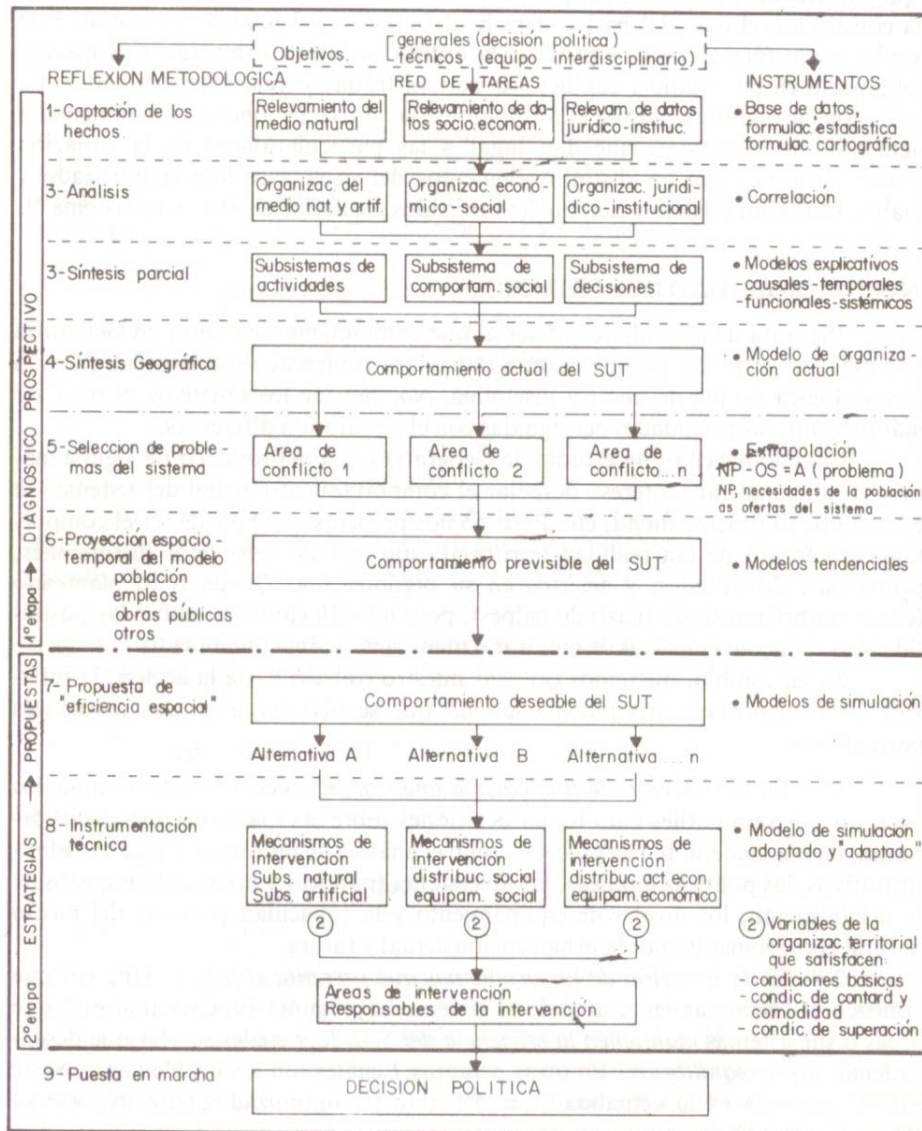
Objetivos. generales (decisión política) técnicos (equipo interdisciplinario)

REFLEXION METODOLOGICA | RED DE TAREAS | INSTRUMENTOS

1- Captación de los hechos.
Relevamiento del medio natural
Relevamiento de datos socio.econom.
Relevam. de datos jurídico-instituc.
• Base de datos, formulac. estadística formulac. cartográfica

3- Análisis
Organizac. del medio nat. y artif.
Organizac. económico-social
Organizac. jurídico-institucional
• Correlación

3- Síntesis parcial
Subsistemas de actividades
Subsistema de comportam. social
Subsistema de decisiones
• Modelos explicativos -causales-temporales -funcionales-sistémicos

4- Síntesis Geográfica
Comportamiento actual del SUT
• Modelo de organización actual

5- Seleccion de problemas del sistema
Area de conflicto 1
Area de conflicto 2
Area de conflicto...n
• Extrapolación NP-OS = A (problema)
NP, necesidades de la población as ofertas del sistema

6- Proyección espacio-temporal del modelo
población
empleos
obras públicas
otros
Comportamiento previsible del SUT
• Modelos tendenciales

1º etapa → DIAGNOSTICO PROSPECTIVO

7- Propuesta de "eficiencia espacial"
Comportamiento deseable del SUT
• Modelos de simulación
Alternativa A
Alternativa B
Alternativa ... n

8- Instrumentación técnica
Mecanismos de intervención Subs. natural Subs. artificial
Mecanismos de intervención distribuc. social equipam. social
Mecanismos de intervención distribuc. act. econ. equipam. económico
• Modelo de simulación adoptado y "adaptado"
② ② ②
② Variables de la organizac. territorial que satisfacen
- condiciones básicas
- condic. de contard y comodidad
- condic. de superación

Areas de intervención
Responsables de la intervención

2º etapa ESTRATEGIAS → PROPUESTAS

9- Puesta en marcha
DECISION POLITICA